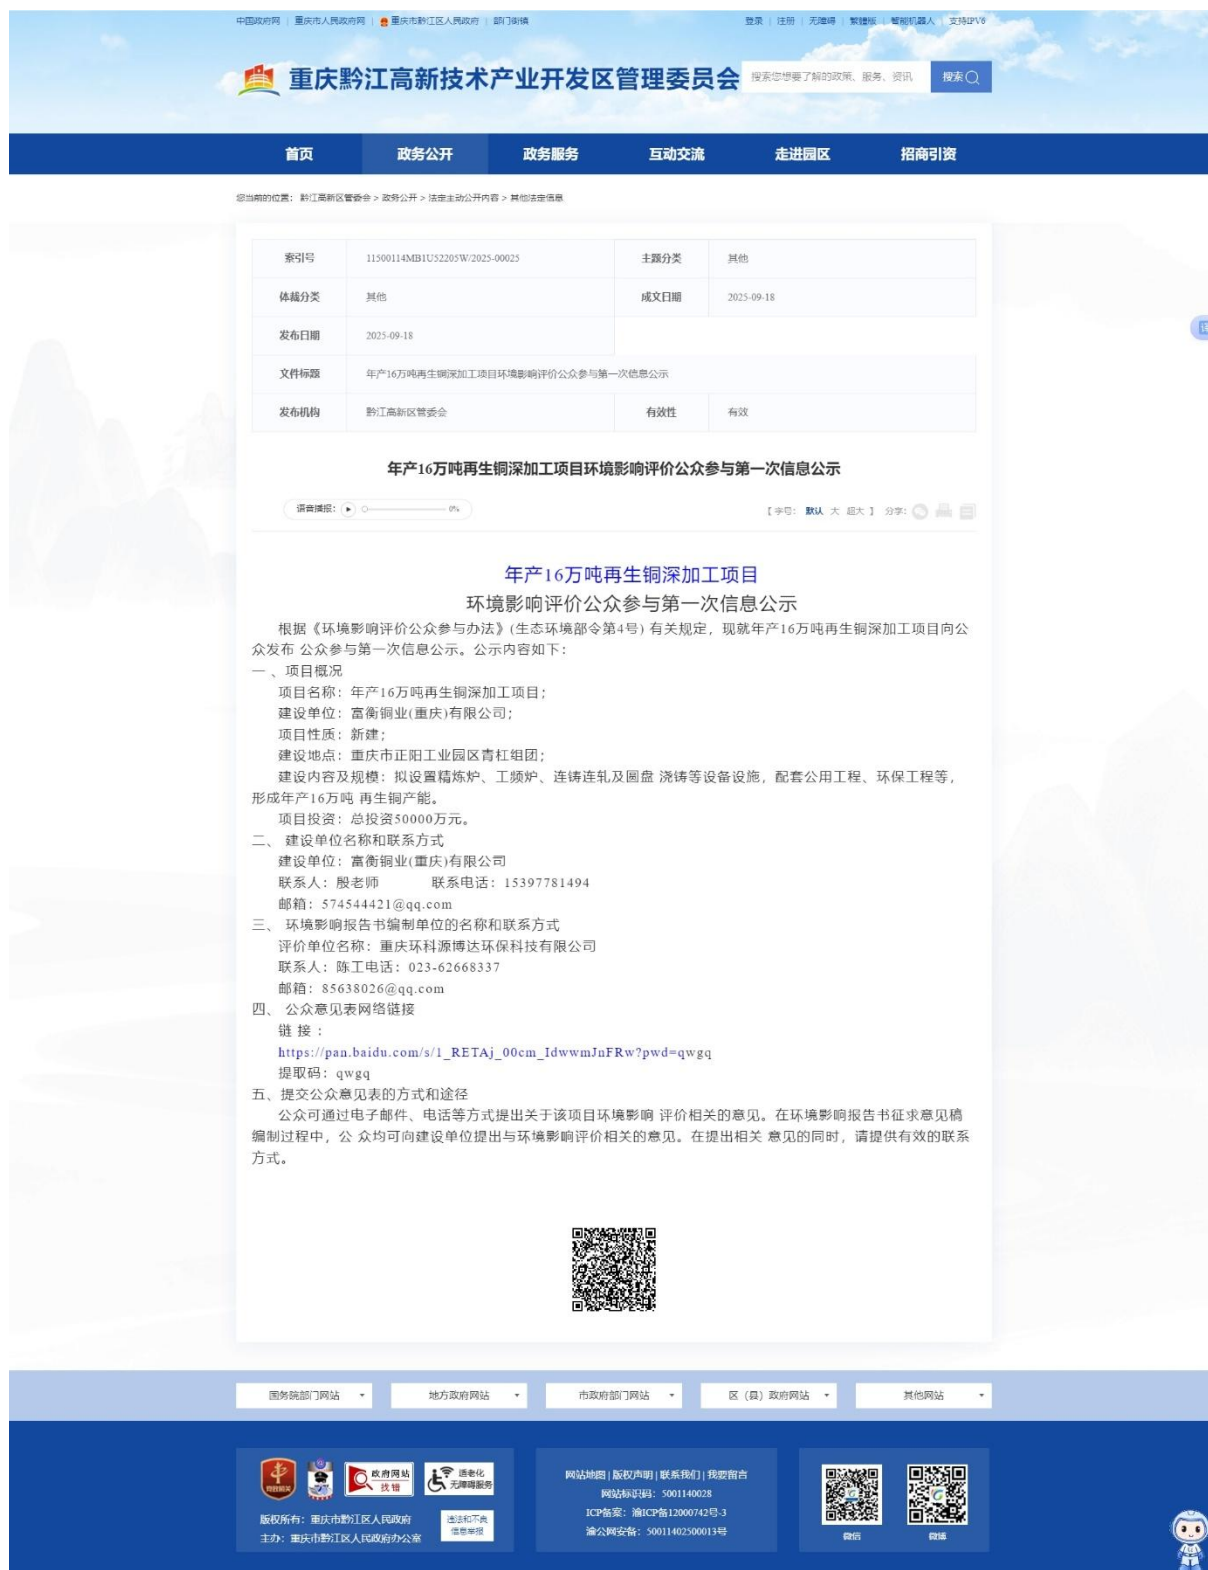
中国政府网 | 重庆市人民政府网 | 重庆市黔江区人民政府 | 部门街镇

登录 | 注册 | 无障碍 | 繁體版 | 智能机器人 | 支持IPV6

重庆黔江高新技术产业开发区管理委员会

搜索您想要了解的政策、服务、资讯

搜索

首页　政务公开　政务服务　互动交流　走进园区　招商引资

您当前的位置：黔江高新区管委会 > 政务公开 > 法定主动公开内容 > 其他法定信息

| 索引号 | 11500114MB1U52205W/2025-00025 | 主题分类 | 其他 |
|---|---|---|---|
| 体裁分类 | 其他 | 成文日期 | 2025-09-18 |
| 发布日期 | 2025-09-18 | | |
| 文件标题 | 年产16万吨再生铜深加工项目环境影响评价公众参与第一次信息公示 | | |
| 发布机构 | 黔江高新区管委会 | 有效性 | 有效 |

年产16万吨再生铜深加工项目环境影响评价公众参与第一次信息公示

语音播报： 0%

【字号：默认 大 超大】 分享：

年产16万吨再生铜深加工项目
环境影响评价公众参与第一次信息公示

根据《环境影响评价公众参与办法》(生态环境部令第4号）有关规定，现就年产16万吨再生铜深加工项目向公众发布 公众参与第一次信息公示。公示内容如下：

一 、项目概况
项目名称：年产16万吨再生铜深加工项目；
建设单位：富衡铜业(重庆)有限公司；
项目性质：新建；
建设地点：重庆市正阳工业园区青杠组团；
建设内容及规模：拟设置精炼炉、工频炉、连铸连轧及圆盘 浇铸等设备设施，配套公用工程、环保工程等，形成年产16万吨 再生铜产能。
项目投资：总投资50000万元。

二、 建设单位名称和联系方式
建设单位：富衡铜业(重庆)有限公司
联系人：殷老师　　联系电话：15397781494
邮箱：574544421@qq.com

三、 环境影响报告书编制单位的名称和联系方式
评价单位名称：重庆环科源博达环保科技有限公司
联系人：陈工电话：023-62668337
邮箱：85638026@qq.com

四、 公众意见表网络链接
链 接 ：
https://pan.baidu.com/s/1_RETAj_00cm_IdwwmJnFRw?pwd=qwgq
提取码：qwgq

五、提交公众意见表的方式和途径
公众可通过电子邮件、电话等方式提出关于该项目环境影响 评价相关的意见。在环境影响报告书征求意见稿编制过程中，公 众均可向建设单位提出与环境影响评价相关的意见。在提出相关 意见的同时，请提供有效的联系方式。

国务院部门网站　地方政府网站　市政府部门网站　区（县）政府网站　其他网站

党政机关　政府网站 找错　适老化 无障碍服务

版权所有：重庆市黔江区人民政府
主办：重庆市黔江区人民政府办公室

违法和不良信息举报

网站地图 | 版权声明 | 联系我们 | 我要留言
网站标识码：5001140028
ICP备案：渝ICP备12000742号-3
渝公网安备：50011402500013号

微信　微博